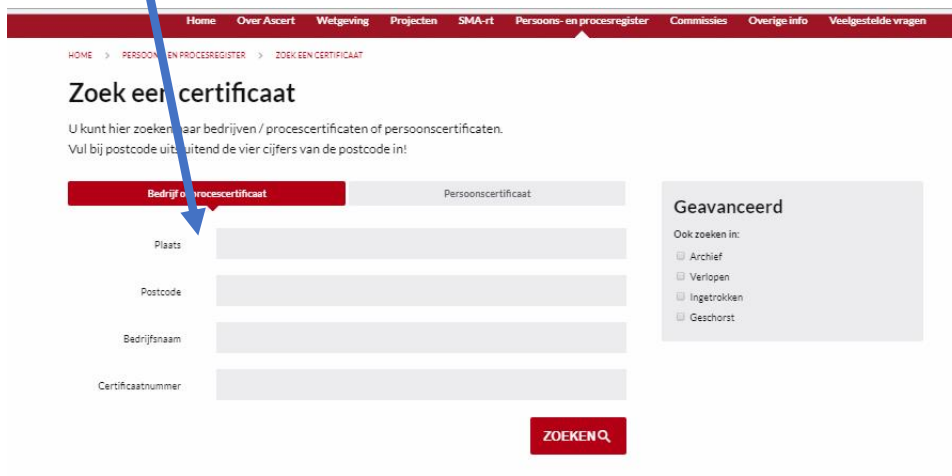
Home Over Ascert Wetgeving Projecten SMA-rt Persoons- en procesregister Commissies Overige info Veelgestelde vragen

HOME > PERSOON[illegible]EN PROCESREGISTER > ZOEK EEN CERTIFICAAT

Zoek een certificaat

U kunt hier zoeken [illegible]aar bedrijven / procescertificaten of persoonscertificaten.
Vul bij postcode uits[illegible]uitend de vier cijfers van de postcode in!

Bedrijf o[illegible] procescertificaat

Persoonscertificaat

Plaats

Postcode

Bedrijfsnaam

Certificaatnummer

ZOEKEN

Geavanceerd

Ook zoeken in:

Archief

Verlopen

Ingetrokken

Geschorst